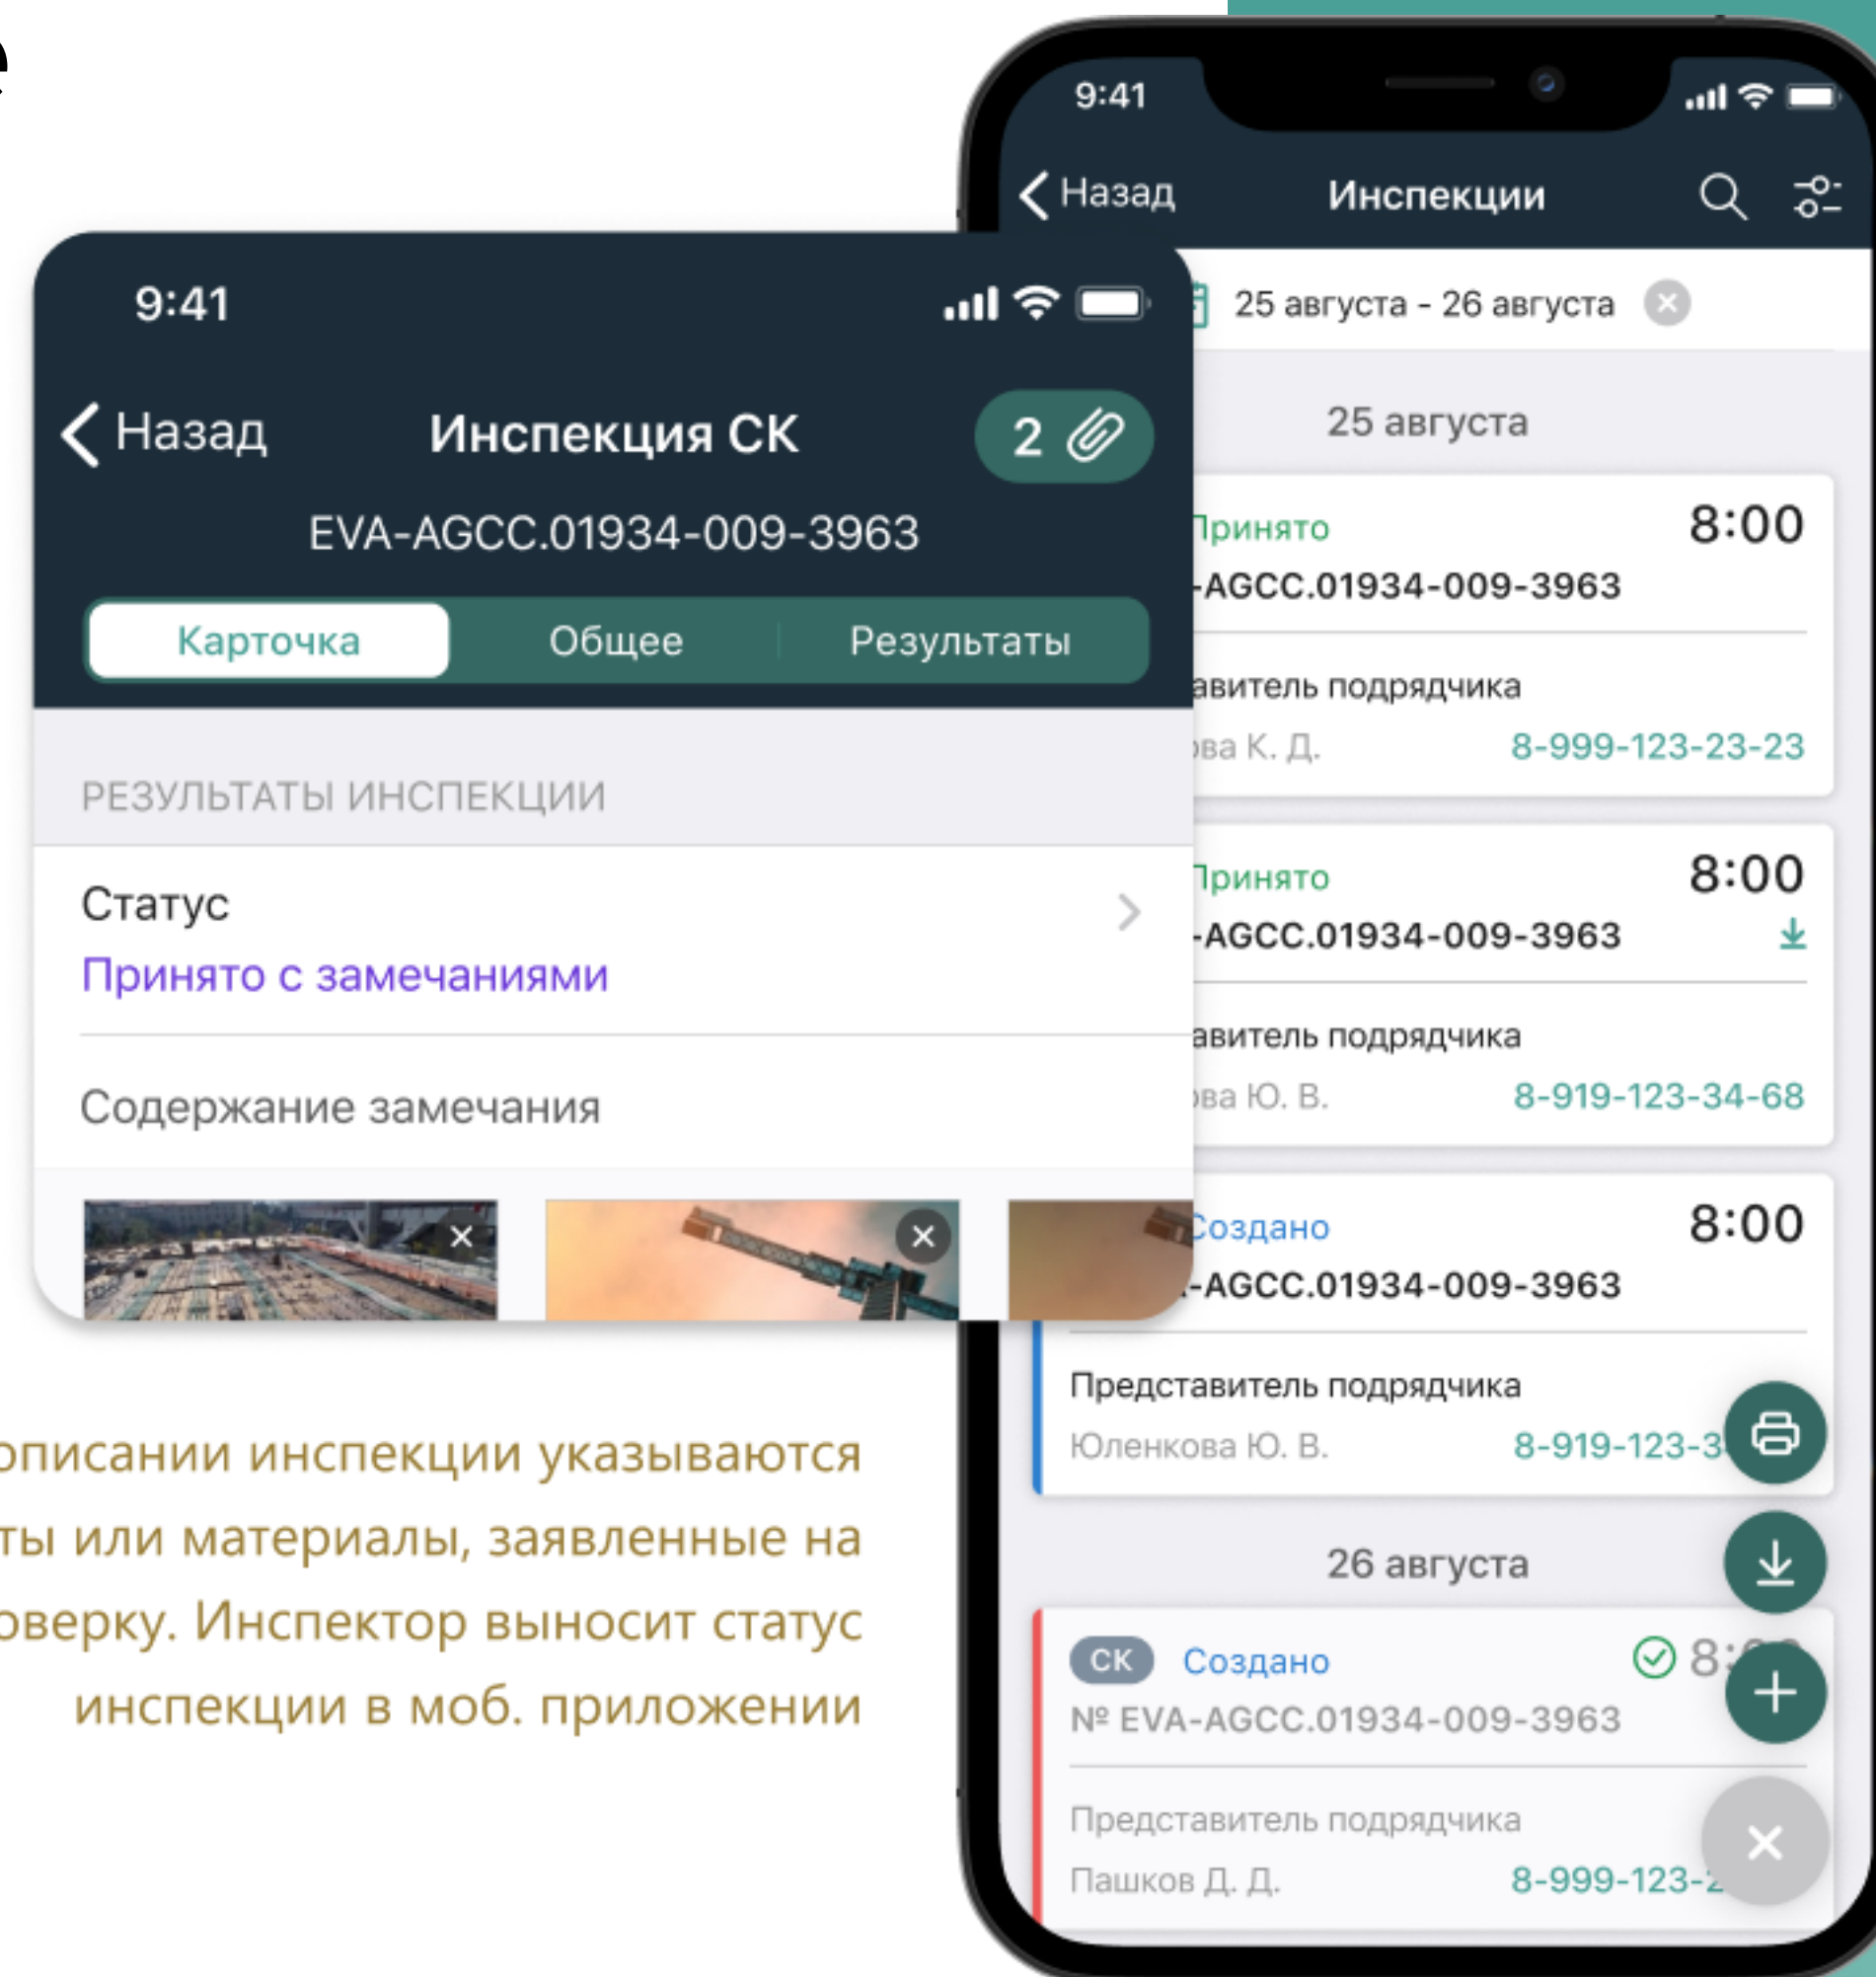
9:41

Назад Инспекция СК 2

EVA-AGCC.01934-009-3963

Карточка Общее Результаты

РЕЗУЛЬТАТЫ ИНСПЕКЦИИ

Статус
Принято с замечаниями

Содержание замечания

9:41

Назад Инспекции

25 августа - 26 августа

25 августа

Принято 8:00
-AGCC.01934-009-3963

авитель подрядчика
ва К. Д. 8-999-123-23-23

Принято 8:00
-AGCC.01934-009-3963

авитель подрядчика
ва Ю. В. 8-919-123-34-68

Создано 8:00
-AGCC.01934-009-3963

Представитель подрядчика
Юленкова Ю. В. 8-919-123-3

26 августа

СК Создано 8:
№ EVA-AGCC.01934-009-3963

Представитель подрядчика
Пашков Д. Д. 8-999-123-

описании инспекции указываются ты или материалы, заявленные на оверку. Инспектор выносит статус инспекции в моб. приложении